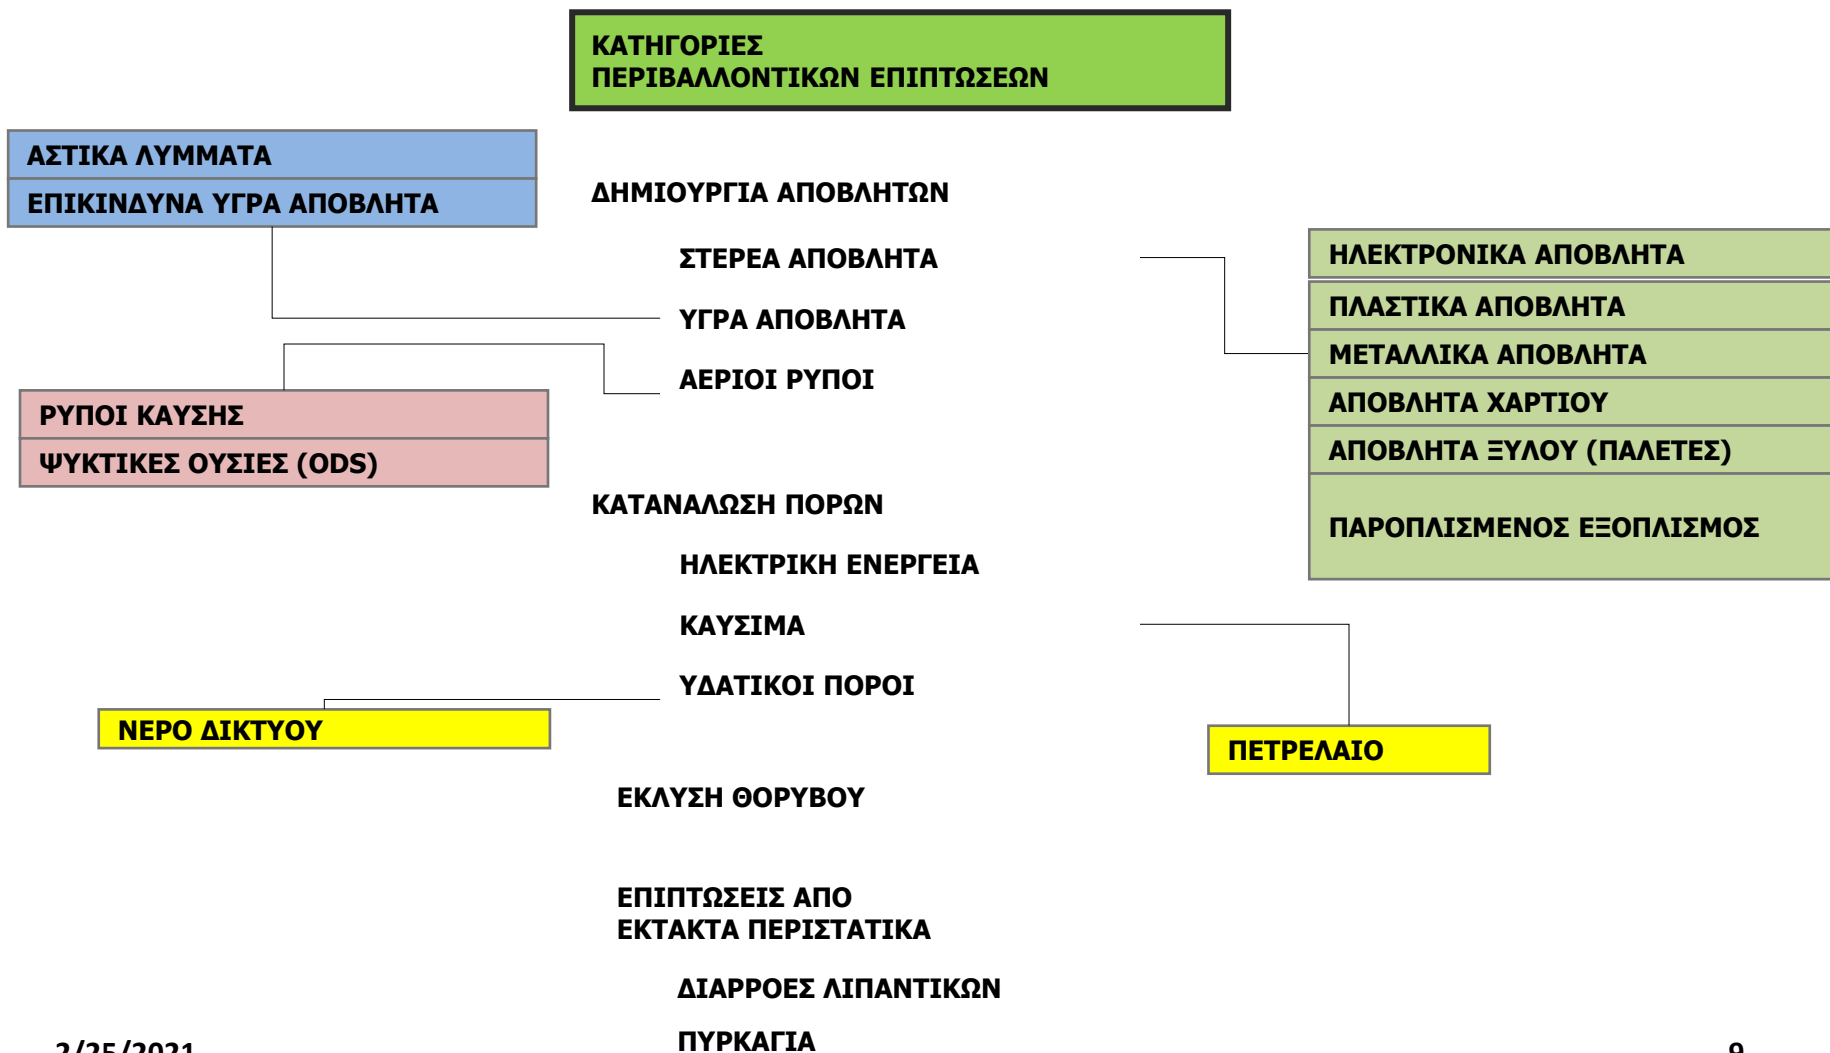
ΚΑΤΗΓΟΡΙΕΣ
ΠΕΡΙΒΑΛΛΟΝΤΙΚΩΝ ΕΠΙΠΤΩΣΕΩΝ

ΑΣΤΙΚΑ ΛΥΜΜΑΤΑ
ΕΠΙΚΙΝΔΥΝΑ ΥΓΡΑ ΑΠΟΒΛΗΤΑ

ΔΗΜΙΟΥΡΓΙΑ ΑΠΟΒΛΗΤΩΝ

ΣΤΕΡΕΑ ΑΠΟΒΛΗΤΑ

ΥΓΡΑ ΑΠΟΒΛΗΤΑ

ΑΕΡΙΟΙ ΡΥΠΟΙ

ΗΛΕΚΤΡΟΝΙΚΑ ΑΠΟΒΛΗΤΑ
ΠΛΑΣΤΙΚΑ ΑΠΟΒΛΗΤΑ
ΜΕΤΑΛΛΙΚΑ ΑΠΟΒΛΗΤΑ
ΑΠΟΒΛΗΤΑ ΧΑΡΤΙΟΥ
ΑΠΟΒΛΗΤΑ ΞΥΛΟΥ (ΠΑΛΕΤΕΣ)
ΠΑΡΟΠΛΙΣΜΕΝΟΣ ΕΞΟΠΛΙΣΜΟΣ

ΡΥΠΟΙ ΚΑΥΣΗΣ
ΨΥΚΤΙΚΕΣ ΟΥΣΙΕΣ (ODS)

ΚΑΤΑΝΑΛΩΣΗ ΠΟΡΩΝ

ΗΛΕΚΤΡΙΚΗ ΕΝΕΡΓΕΙΑ

ΚΑΥΣΙΜΑ

ΥΔΑΤΙΚΟΙ ΠΟΡΟΙ

ΝΕΡΟ ΔΙΚΤΥΟΥ

ΠΕΤΡΕΛΑΙΟ

ΕΚΛΥΣΗ ΘΟΡΥΒΟΥ

ΕΠΙΠΤΩΣΕΙΣ ΑΠΟ
ΕΚΤΑΚΤΑ ΠΕΡΙΣΤΑΤΙΚΑ

ΔΙΑΡΡΟΕΣ ΛΙΠΑΝΤΙΚΩΝ

ΠΥΡΚΑΓΙΑ

2/25/2021

9